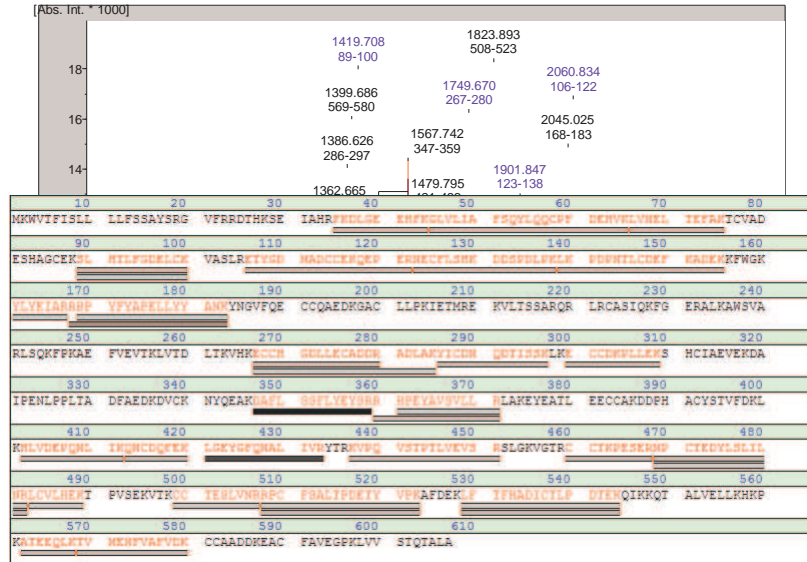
[Abs. Int. * 1000]

18
16
14

1419.708
89-100

1823.893
508-523

1749.670
267-280

2060.834
106-122

1399.686
569-580

2045.025
168-183

1386.626
286-297

1567.742
347-359

1901.847
123-138

1362.665

1479.795

| 10 | 20 | 30 | 40 | 50 | 60 | 70 | 80 |
|---|---|---|---|---|---|---|---|
| MKWVTFISLL | LLFSSAYSRG | VFRRDTHKSE | IAHRFKDLGE | EHFKGLVLIA | FSQYLQQCPF | DEHVKLVNEL | TEFAKTCVAD |
| 90 | 100 | 110 | 120 | 130 | 140 | 150 | 160 |
| ESHAGCEKSL | HTLFGDELCK | VASLRETYGD | MADCCEKQEP | ERNECFLSHK | DDSPDLPKLK | PDPNTLCDEF | KADEKKFWGK |
| 170 | 180 | 190 | 200 | 210 | 220 | 230 | 240 |
| YLYEIARRHP | YFYAPELLYY | ANKYNGVFQE | CCQAEDKGAC | LLPKIETMRE | KVLTSSARQR | LRCASIQKFG | ERALKAWSVA |
| 250 | 260 | 270 | 280 | 290 | 300 | 310 | 320 |
| RLSQKFPKAE | FVEVTKLVTD | LTKVHKECCH | GDLLECADDR | ADLAKYICDN | QDTISSKLKE | CCDKPLLEKS | HCIAEVEKDA |
| 330 | 340 | 350 | 360 | 370 | 380 | 390 | 400 |
| IPENLPPLTA | DFAEDKDVCK | NYQEAKDAFL | GSFLYEYSRR | HPEYAVSVLL | RLAKEYEATL | EECCAKDDPH | ACYSTVFDKL |
| 410 | 420 | 430 | 440 | 450 | 460 | 470 | 480 |
| KHLVDEPQNL | IKQNCDQFEK | LGEYGFQNAL | IVRYTRKVPQ | VSTPTLVEVS | RSLGKVGTRC | CTKPESERMP | CTEDYLSLIL |
| 490 | 500 | 510 | 520 | 530 | 540 | 550 | 560 |
| NRLCVLHEKT | PVSEKVTKCC | TESLVNRRPC | FSALTPDETY | VPKAFDEKLF | TFHADICTLP | DTEKQIKKQT | ALVELLKHKP |
| 570 | 580 | 590 | 600 | 610 | | | |
| KATEEQLKTV | MENFVAFVDK | CCAADDKEAC | FAVEGPKLVV | STQTALA | | | |